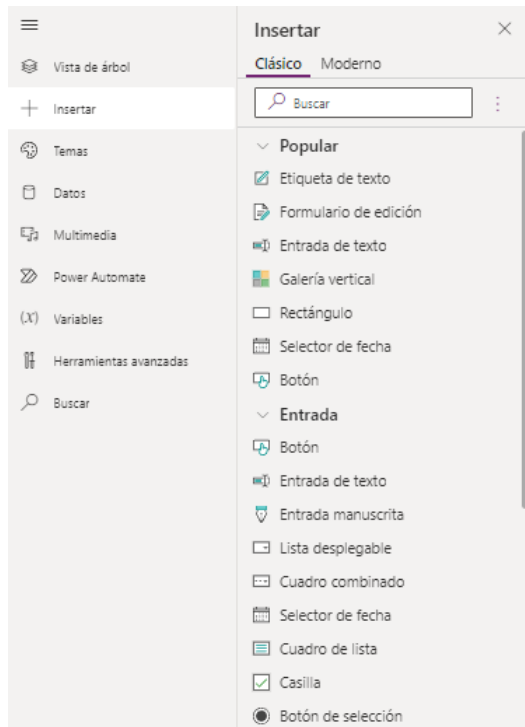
Vista de árbol
Insertar
Temas
Datos
Multimedia
Power Automate
(x) Variables
Herramientas avanzadas
Buscar

Insertar
Clásico Moderno
Buscar

Popular
Etiqueta de texto
Formulario de edición
Entrada de texto
Galería vertical
Rectángulo
Selector de fecha
Botón

Entrada
Botón
Entrada de texto
Entrada manuscrita
Lista desplegable
Cuadro combinado
Selector de fecha
Cuadro de lista
Casilla
Botón de selección